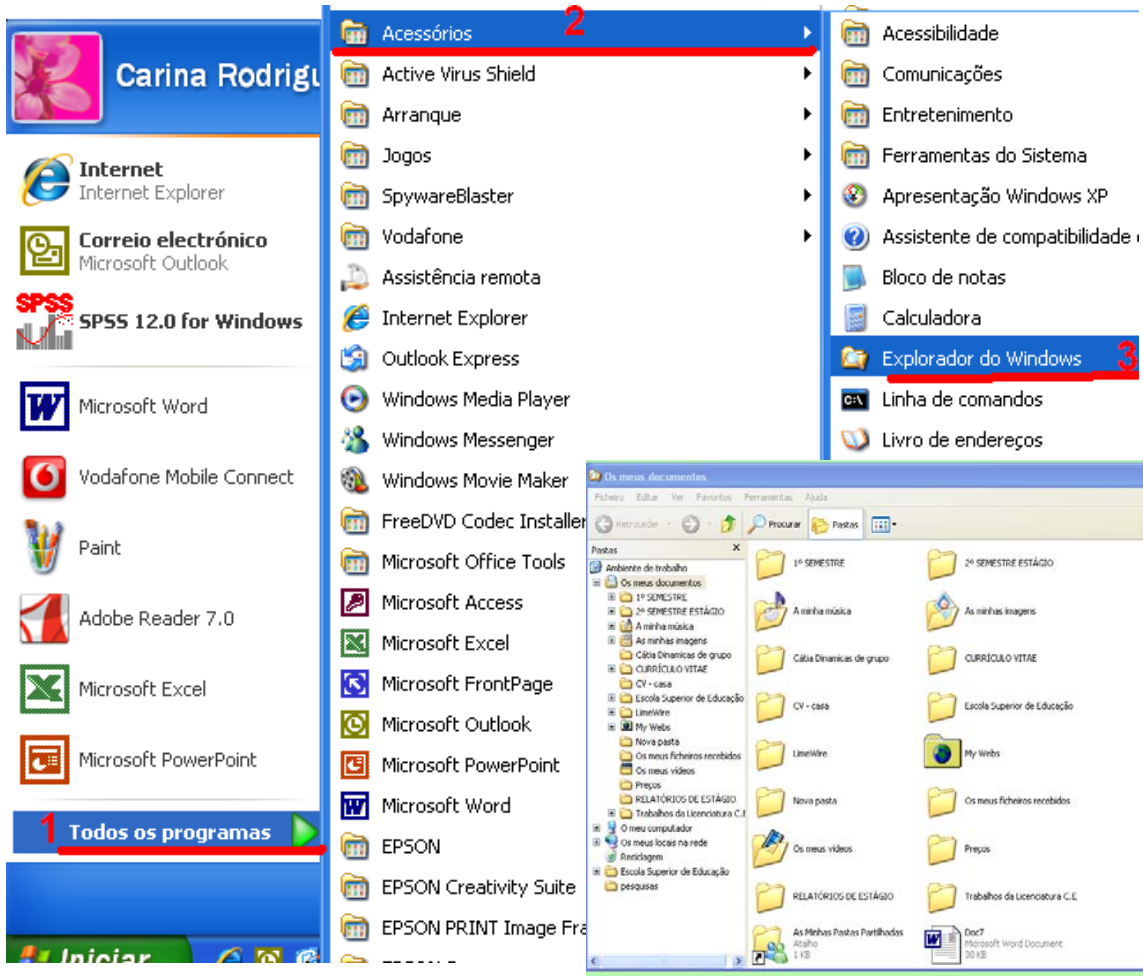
Carina Rodrigu

Internet
Internet Explorer

Correio electrónico
Microsoft Outlook

SPSS

SPSS 12.0 for Windows

Microsoft Word

Vodafone Mobile Connect

Paint

Adobe Reader 7.0

Microsoft Excel

Microsoft PowerPoint

1 Todos os programas

Iniciar

2

Acessórios
Active Virus Shield
Arranque
Jogos
SpywareBlaster
Vodafone
Assistência remota
Internet Explorer
Outlook Express
Windows Media Player
Windows Messenger
Windows Movie Maker
FreeDVD Codec Installer
Microsoft Office Tools
Microsoft Access
Microsoft Excel
Microsoft FrontPage
Microsoft Outlook
Microsoft PowerPoint
Microsoft Word
EPSON
EPSON Creativity Suite
EPSON PRINT Image Fra

Acessibilidade
Comunicações
Entretenimento
Ferramentas do Sistema
Apresentação Windows XP
Assistente de compatibilidade
Bloco de notas
Calculadora
Explorador do Windows 3
Linha de comandos
Livro de endereços

Os meus documentos

Ficheiro Editar Ver Favoritos Ferramentas Ajuda

Retroceder Procurar Pastas

Pastas

Ambiente de trabalho
Os meus documentos
1º SEMESTRE
2º SEMESTRE ESTÁGIO
A minha música
As minhas imagens
Cátia Dinamicas de grupo
CURRÍCULO VITAE
CV - casa
Escola Superior de Educação
LimeWire
My Webs
Nova pasta
Os meus ficheiros recebidos
Os meus vídeos
Preços
RELATÓRIOS DE ESTÁGIO
Trabalhos da Licenciatura C.E
O meu computador
Os meus locais na rede
Reciclagem
Escola Superior de Educação
pesquisas

1º SEMESTRE
2º SEMESTRE ESTÁGIO
A minha música
As minhas imagens
Cátia Dinamicas de grupo
CURRÍCULO VITAE
CV - casa
Escola Superior de Educação
LimeWire
My Webs
Nova pasta
Os meus ficheiros recebidos
Os meus vídeos
Preços
RELATÓRIOS DE ESTÁGIO
Trabalhos da Licenciatura C.E
As Minhas Pastas Partilhadas
Atalho
1 KB
Doc7
Microsoft Word Document
30 KB